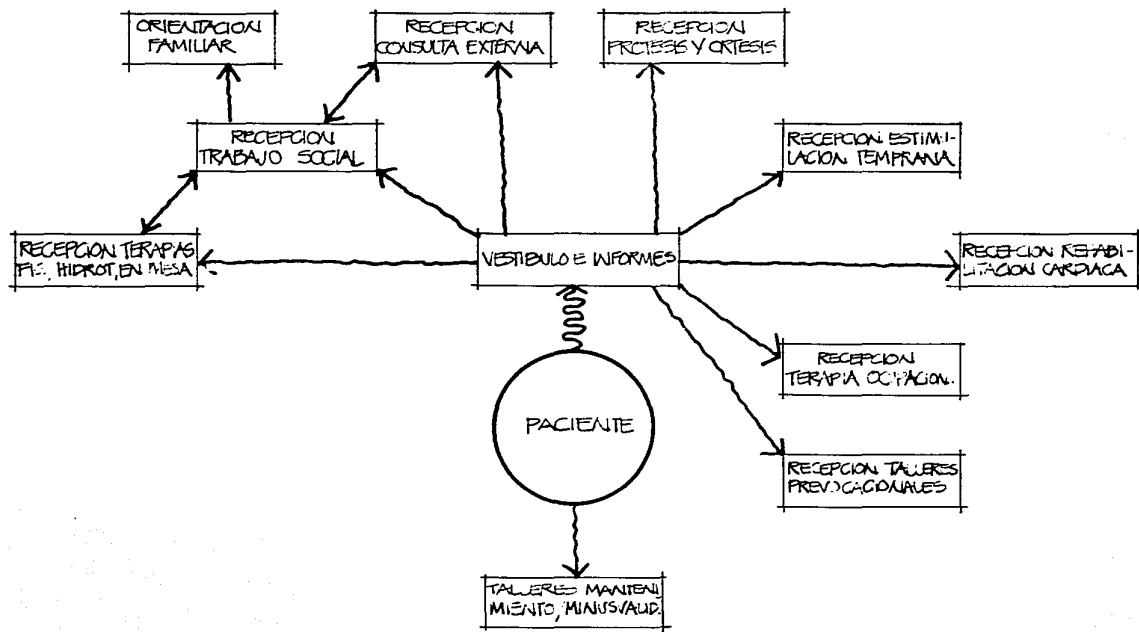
ORIENTACION FAMILIAR

RECEPCION CONSULTA EXTERNA

RECEPCION PROTESIS Y ORTESIS

RECEPCION TRABAJO SOCIAL

RECEPCION ESTIMULACION TEMPRANA

RECEPCION TERAPIAS FIS. HIDROT, EN MESA

VESTIBULO E INFORMES

RECEPCION REHABILITACION CARDIACA

RECEPCION TERAPIA OCUPACION.

PACIENTE

RECEPCION TALLERES PREVOCACIONALES

TALLERES MANTENIMIENTO, MINUSVALID.